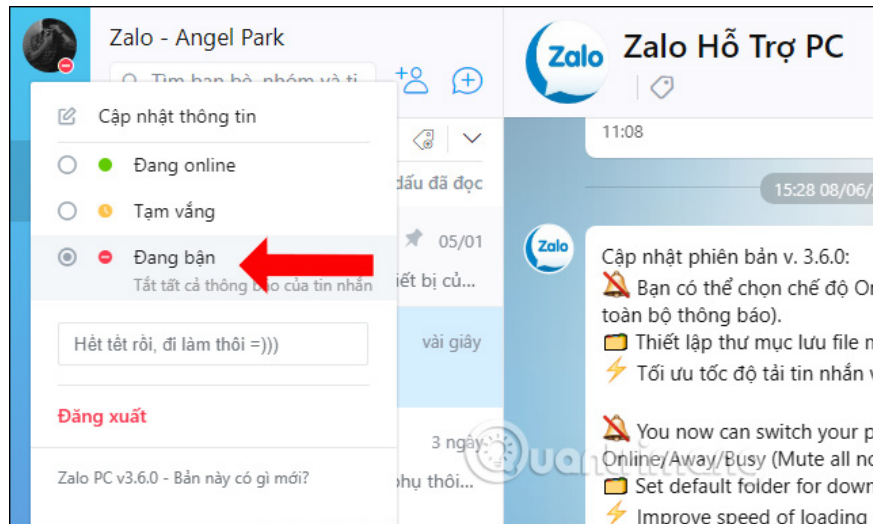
Zalo - Angel Park

Tìm bạn bè, nhóm và ti

Cập nhật thông tin

Đang online

Tạm vắng

Đang bận

Tắt tất cả thông báo của tin nhắn

Hết tết rồi, đi làm thôi =)))

Đăng xuất

Zalo PC v3.6.0 - Bản này có gì mới?

dấu đã đọc

05/01

iết bị củ...

vài giây

3 ngày

hụ thôi...

Zalo

Zalo Hỗ Trợ PC

11:08

15:28 08/06/

Zalo

Cập nhật phiên bản v. 3.6.0:

🔕 Bạn có thể chọn chế độ On

toàn bộ thông báo).

📁 Thiết lập thư mục lưu file m

⚡ Tối ưu tốc độ tải tin nhắn v

🔕 You now can switch your p

Online/Away/Busy (Mute all no

📁 Set default folder for down

⚡ Improve speed of loading

Quantrimang